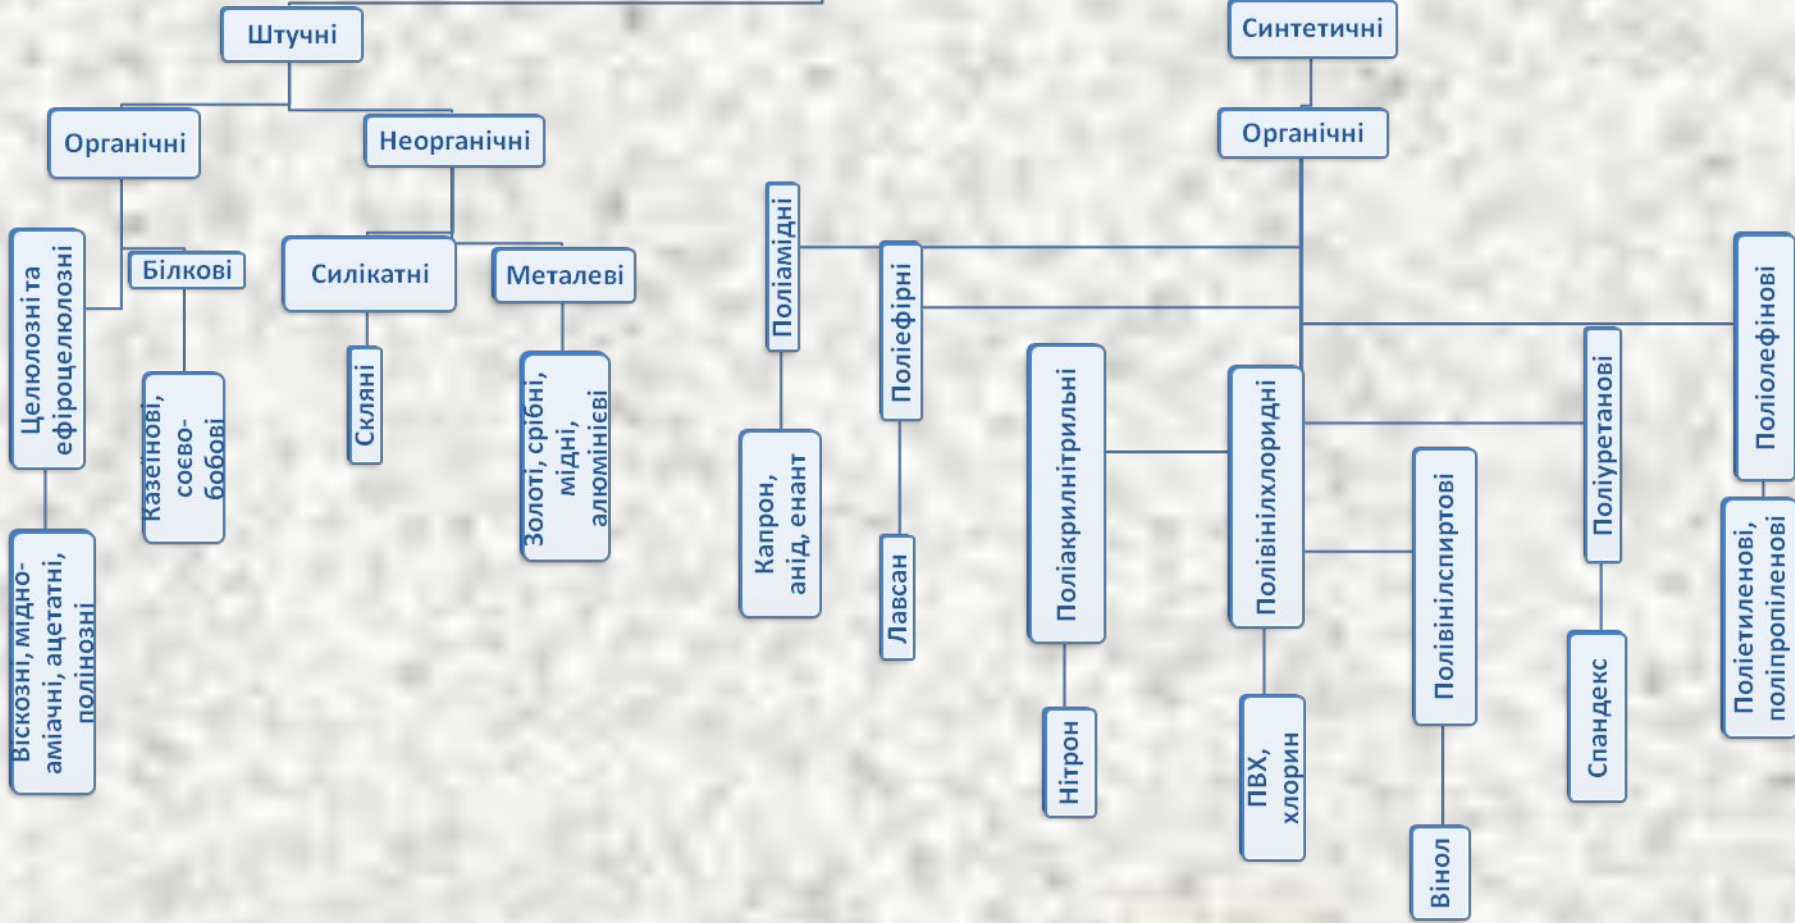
Штучні

Органічні

Неорганічні

Целюлозні та ефіроцелюлозні

Білкові

Силікатні

Металеві

Віскозні, мідно-аміачні, ацетатні, полінозні

Казеїнові, соєво-бобові

Скляні

Золоті, срібні, мідні, алюмінієві

Синтетичні

Органічні

Поліамідні

Поліефірні

Капрон, анід, енант

Лавсан

Поліакрилнітрильні

Нітрон

Полівінілхлоридні

ПВХ, хлорин

Полівінілспиртові

Вінол

Поліуретанові

Спандекс

Поліолефінові

Поліетиленові, поліпропіленові